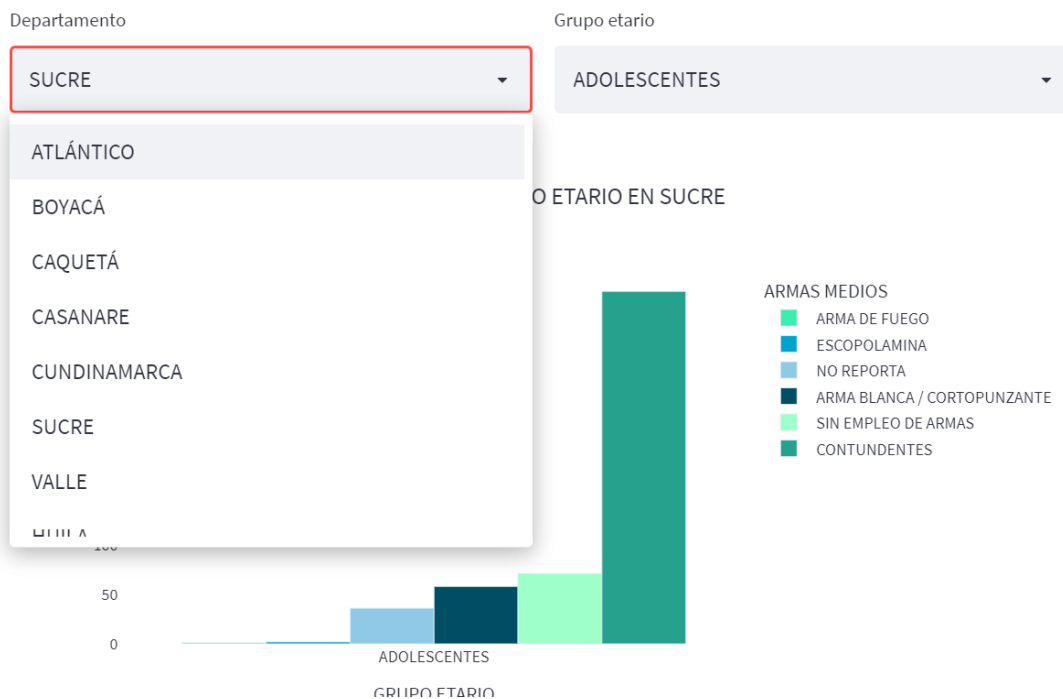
Departamento

SUCRE

ATLÁNTICO

BOYACÁ

CAQUETÁ

CASANARE

CUNDINAMARCA

SUCRE

VALLE

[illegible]

Grupo etario

ADOLESCENTES

O ETARIO EN SUCRE

ARMAS MEDIOS
ARMA DE FUEGO
ESCOPOLAMINA
NO REPORTA
ARMA BLANCA / CORTOPUNZANTE
SIN EMPLEO DE ARMAS
CONTUNDENTES

100
50
0

ADOLESCENTES

GRUPO ETARIO